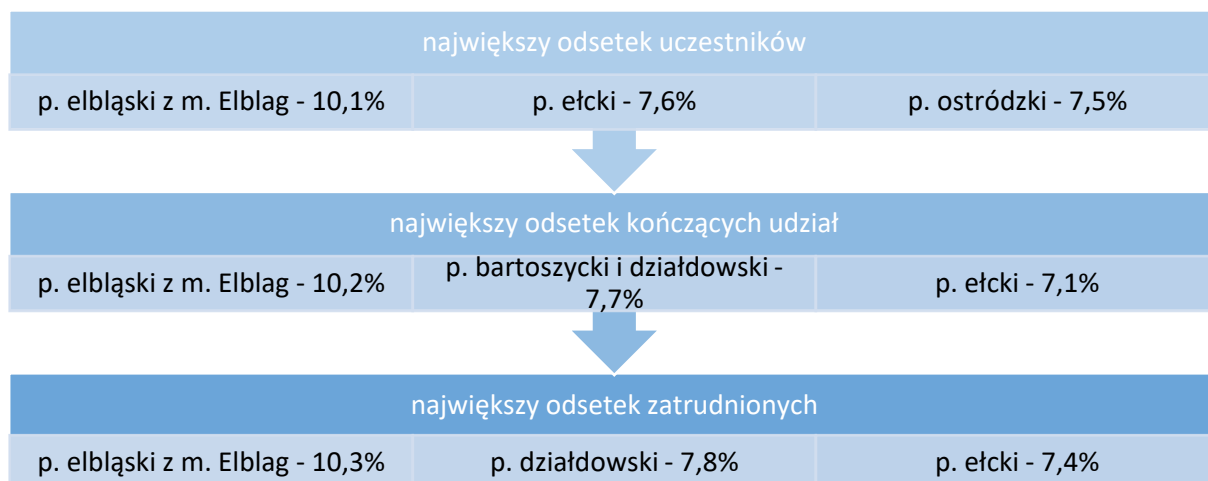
największy odsetek uczestników

p. elbląski z m. Elblag - 10,1%

p. ełcki - 7,6%

p. ostródzki - 7,5%

największy odsetek kończących udział

p. elbląski z m. Elblag - 10,2%

p. bartoszycki i działdowski - 7,7%

p. ełcki - 7,1%

największy odsetek zatrudnionych

p. elbląski z m. Elblag - 10,3%

p. działdowski - 7,8%

p. ełcki - 7,4%